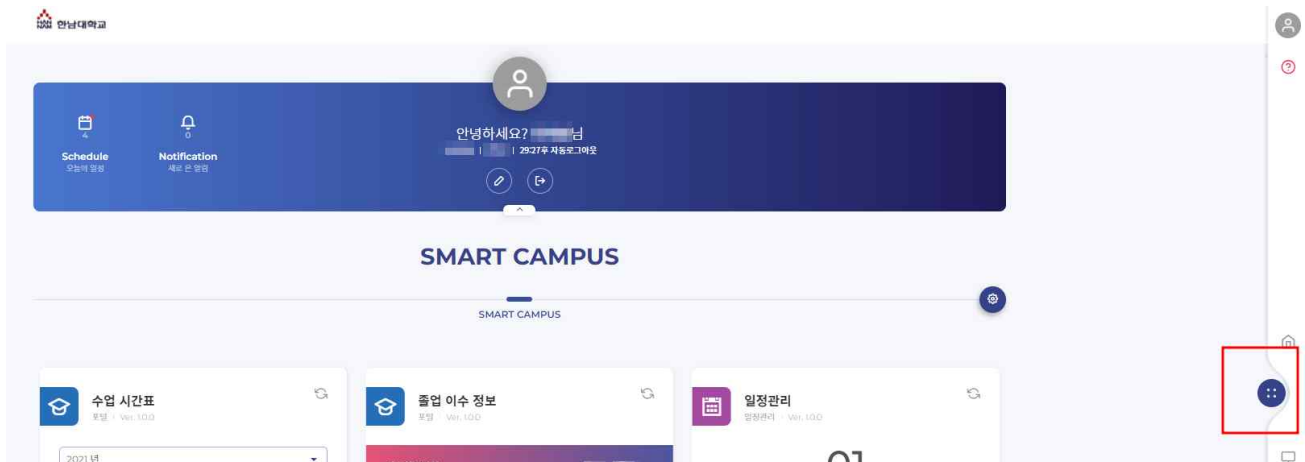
한남대학교

4
Schedule
오늘의 일정

0
Notification
새로 온 알림

안녕하세요? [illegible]님
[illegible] | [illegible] | 29:27후 자동로그아웃

SMART CAMPUS

SMART CAMPUS

수업 시간표
포털 · Ver. 1.0.0

2021년

졸업 이수 정보
포털 · Ver. 1.0.0

일정관리
일정관리 · Ver. 1.0.0

01